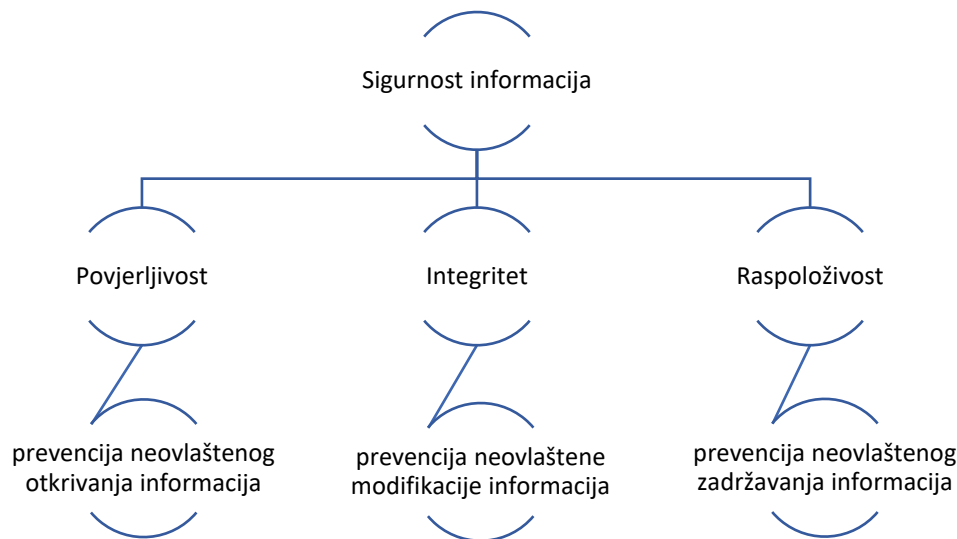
Sigurnost informacija

Povjerljivost

Integritet

Raspoloživost

prevencija neovlaštenog otkrivanja informacija

prevencija neovlaštene modifikacije informacija

prevencija neovlaštenog zadržavanja informacija